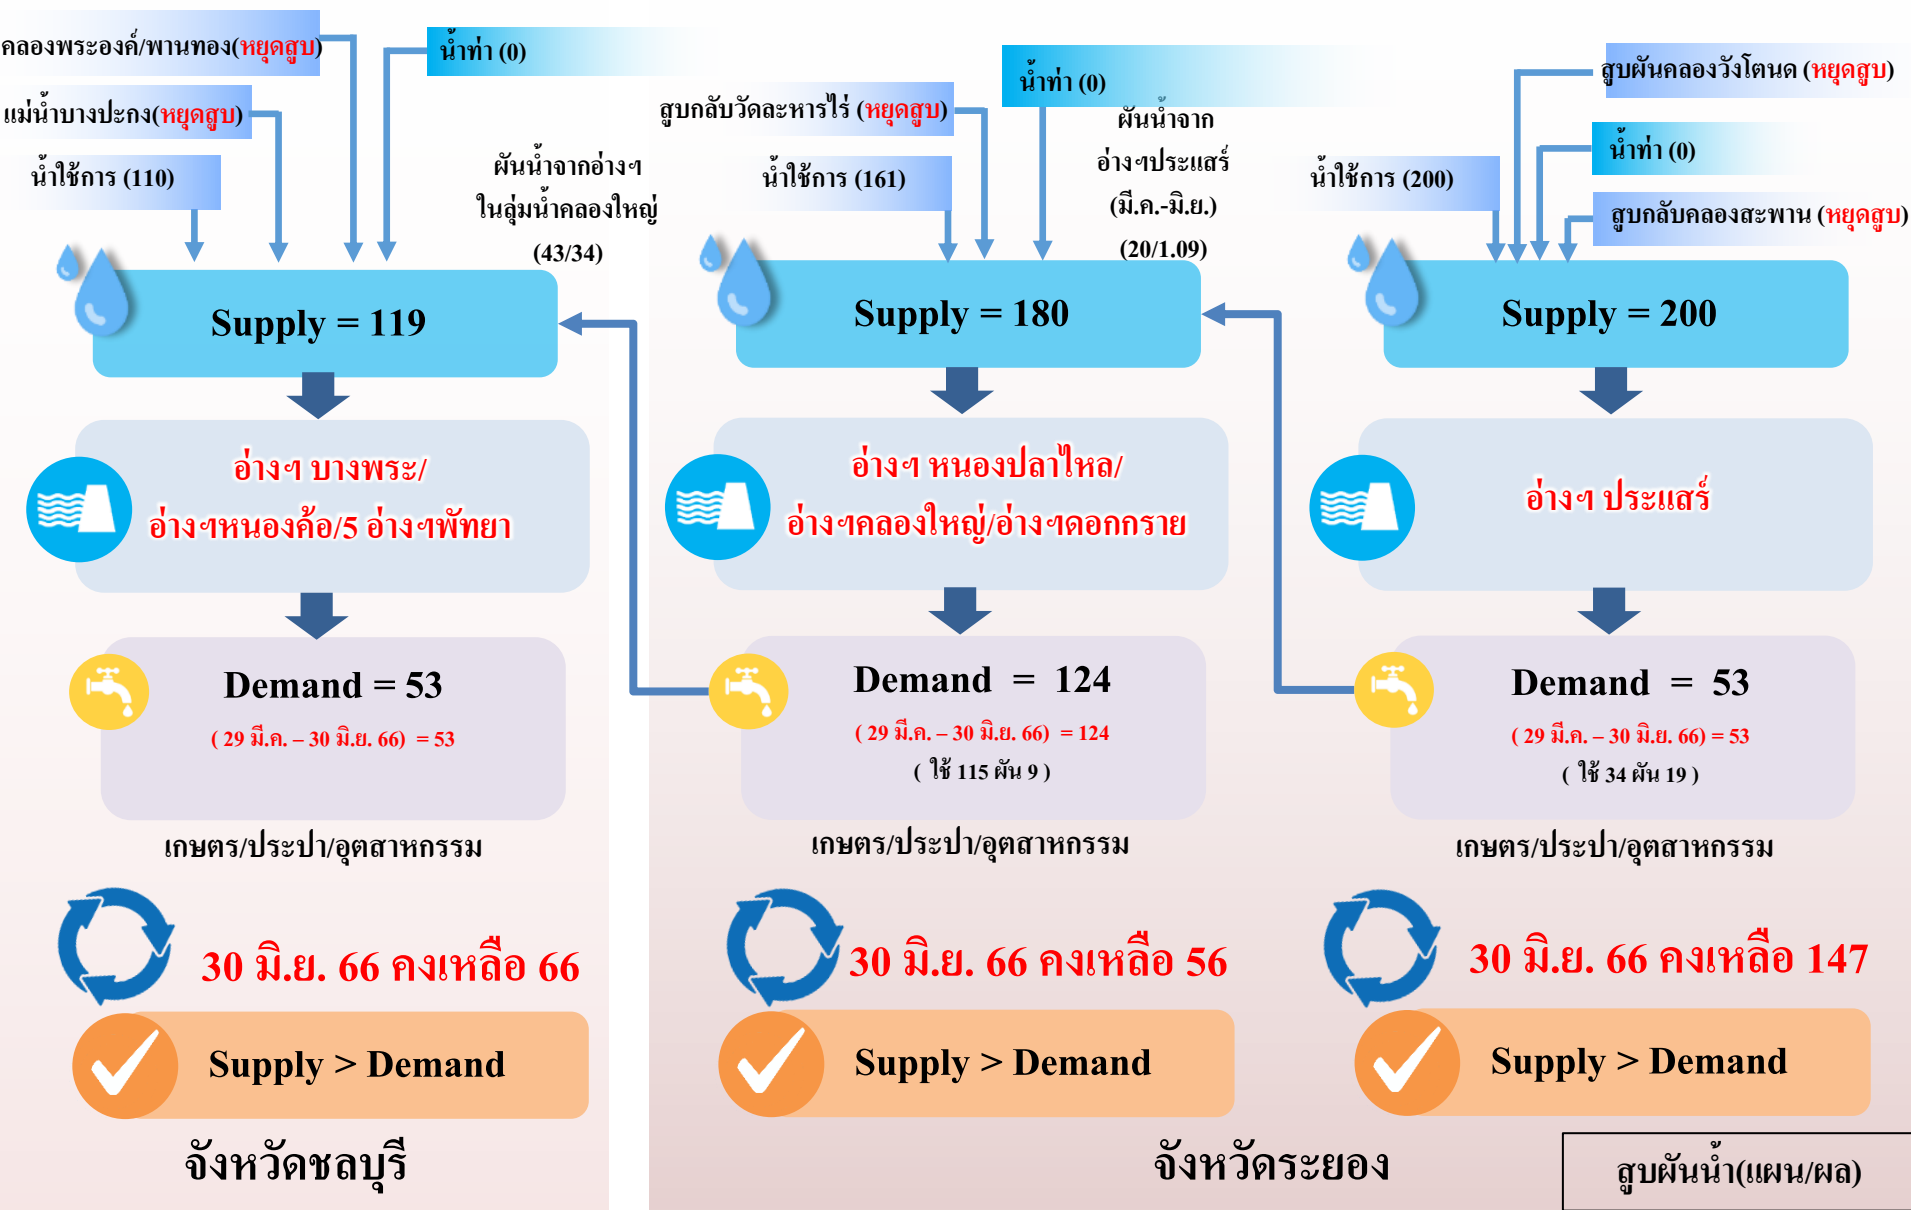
คลองพระองค์/พานทอง(หยุดสูบ)

แม่น้ำบางปะกง(หยุดสูบ)

น้ำใช้การ (110)

น้ำท่า (0)

ผันน้ำจากอ่างฯ ในลุ่มน้ำคลองใหญ่ (43/34)

Supply = 119

อ่างฯ บางพระ/ อ่างฯหนองค้อ/5 อ่างฯพัทยา

Demand = 53

( 29 มี.ค. – 30 มิ.ย. 66) = 53

เกษตร/ประปา/อุตสาหกรรม

30 มิ.ย. 66 คงเหลือ 66

Supply > Demand

จังหวัดชลบุรี

สูบกลับวัดละหารไร่ (หยุดสูบ)

น้ำใช้การ (161)

น้ำท่า (0)

ผันน้ำจาก อ่างฯประแสร์ (มี.ค.-มิ.ย.) (20/1.09)

Supply = 180

อ่างฯ หนองปลาไหล/ อ่างฯคลองใหญ่/อ่างฯดอกกราย

Demand = 124

( 29 มี.ค. – 30 มิ.ย. 66) = 124

( ใช้ 115 ผัน 9 )

เกษตร/ประปา/อุตสาหกรรม

30 มิ.ย. 66 คงเหลือ 56

Supply > Demand

สูบผันคลองวังโตนด (หยุดสูบ)

น้ำท่า (0)

น้ำใช้การ (200)

สูบกลับคลองสะพาน (หยุดสูบ)

Supply = 200

อ่างฯ ประแสร์

Demand = 53

( 29 มี.ค. – 30 มิ.ย. 66) = 53

( ใช้ 34 ผัน 19 )

เกษตร/ประปา/อุตสาหกรรม

30 มิ.ย. 66 คงเหลือ 147

Supply > Demand

จังหวัดระยอง

สูบผันน้ำ(แผน/ผล)